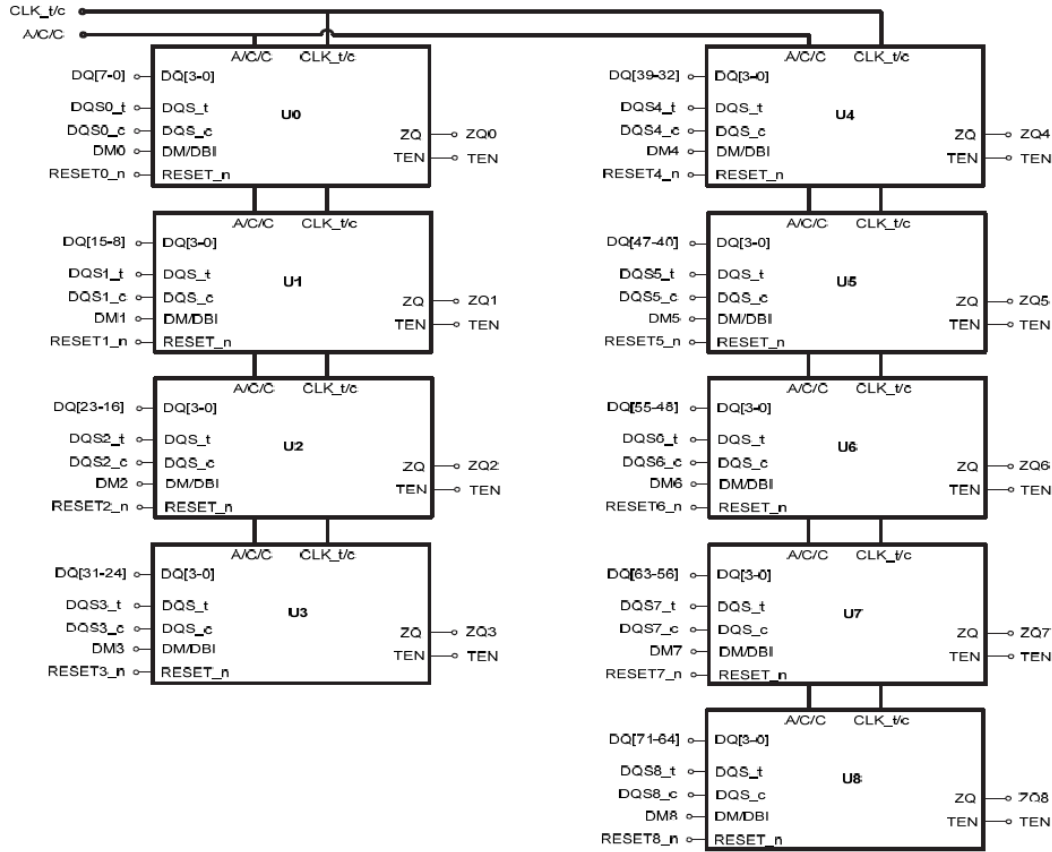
CLK_t/c
A/C/C

A/C/C CLK_t/c
DQ[7-0] DQ[3-0]
DQS0_t DQS_t
U0
DQS0_c DQS_c
ZQ ZQ0
DM0 DM/DBI
TEN TEN
RESET0_n RESET_n

A/C/C CLK_t/c
DQ[15-8] DQ[3-0]
DQS1_t DQS_t
U1
DQS1_c DQS_c
ZQ ZQ1
DM1 DM/DBI
TEN TEN
RESET1_n RESET_n

A/C/C CLK_t/c
DQ[23-16] DQ[3-0]
DQS2_t DQS_t
U2
DQS2_c DQS_c
ZQ ZQ2
DM2 DM/DBI
TEN TEN
RESET2_n RESET_n

A/C/C CLK_t/c
DQ[31-24] DQ[3-0]
DQS3_t DQS_t
U3
DQS3_c DQS_c
ZQ ZQ3
DM3 DM/DBI
TEN TEN
RESET3_n RESET_n

A/C/C CLK_t/c
DQ[39-32] DQ[3-0]
DQS4_t DQS_t
U4
DQS4_c DQS_c
ZQ ZQ4
DM4 DM/DBI
TEN TEN
RESET4_n RESET_n

A/C/C CLK_t/c
DQ[47-40] DQ[3-0]
DQS5_t DQS_t
U5
DQS5_c DQS_c
ZQ ZQ5
DM5 DM/DBI
TEN TEN
RESET5_n RESET_n

A/C/C CLK_t/c
DQ[55-48] DQ[3-0]
DQS6_t DQS_t
U6
DQS6_c DQS_c
ZQ ZQ6
DM6 DM/DBI
TEN TEN
RESET6_n RESET_n

A/C/C CLK_t/c
DQ[63-56] DQ[3-0]
DQS7_t DQS_t
U7
DQS7_c DQS_c
ZQ ZQ7
DM7 DM/DBI
TEN TEN
RESET7_n RESET_n

A/C/C CLK_t/c
DQ[71-64] DQ[3-0]
DQS8_t DQS_t
U8
DQS8_c DQS_c
ZQ ZQ8
DM8 DM/DBI
TEN TEN
RESET8_n RESET_n